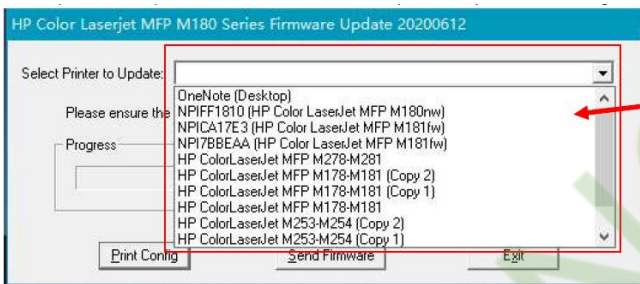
HP Color Laserjet MFP M180 Series Firmware Update 20200612

Select Printer to Update:

OneNote (Desktop)
NPIFF1810 (HP Color LaserJet MFP M180nw)
NPICA17E3 (HP Color LaserJet MFP M181fw)
NPI7BBEAA (HP Color LaserJet MFP M181fw)
HP ColorLaserJet MFP M278-M281
HP ColorLaserJet MFP M178-M181 (Copy 2)
HP ColorLaserJet MFP M178-M181 (Copy 1)
HP ColorLaserJet MFP M178-M181
HP ColorLaserJet M253-M254 (Copy 2)
HP ColorLaserJet M253-M254 (Copy 1)

Please ensure the

Progress

Print Config

Send Firmware

Exit